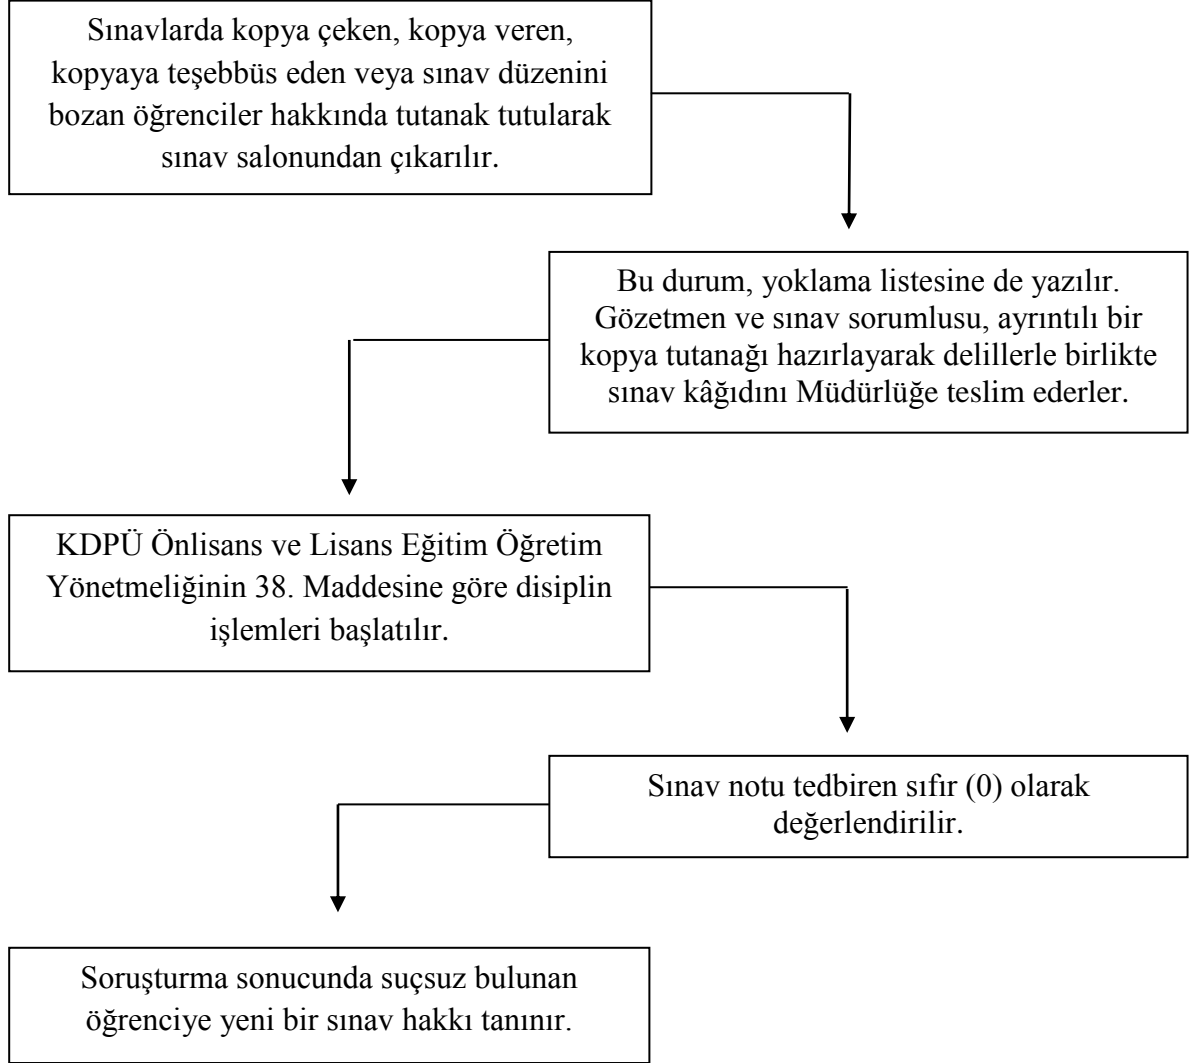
Sınavlarda kopya çeken, kopya veren, kopyaya teşebbüs eden veya sınav düzenini bozan öğrenciler hakkında tutanak tutularak sınav salonundan çıkarılır.

Bu durum, yoklama listesine de yazılır. Gözetmen ve sınav sorumlusu, ayrıntılı bir kopya tutanağı hazırlayarak delillerle birlikte sınav kâğıdını Müdürlüğe teslim ederler.

KDPÜ Önlisans ve Lisans Eğitim Öğretim Yönetmeliğinin 38. Maddesine göre disiplin işlemleri başlatılır.

Sınav notu tedbiren sıfır (0) olarak değerlendirilir.

Soruşturma sonucunda suçsuz bulunan öğrenciye yeni bir sınav hakkı tanınır.